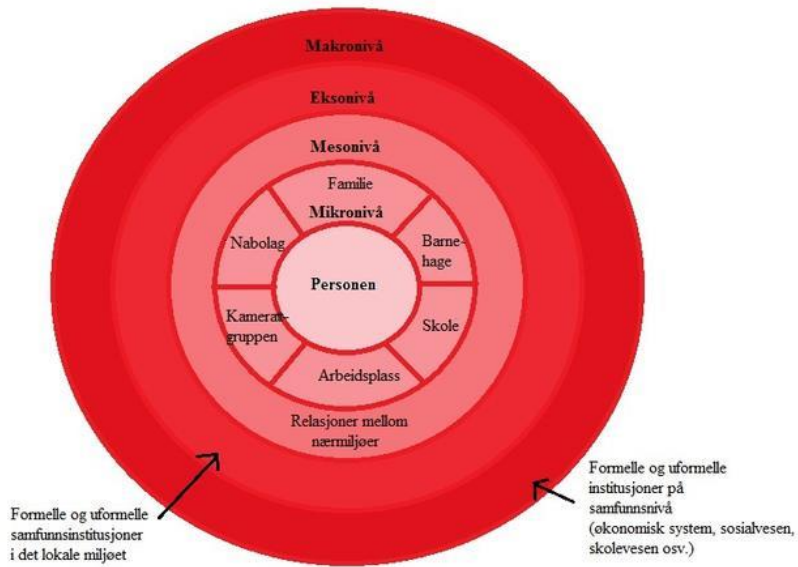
Makronivå

Eksonivå

Mesonivå

Familie

Mikronivå

Nabolag

Barnehage

Personen

Kameratgruppen

Skole

Arbeidsplass

Relasjoner mellom nærmiljøer

Formelle og uformelle samfunnsinstitusjoner i det lokale miljøet

Formelle og uformelle institusjoner på samfunnsnivå (økonomisk system, sosialvesen, skolevesen osv.)